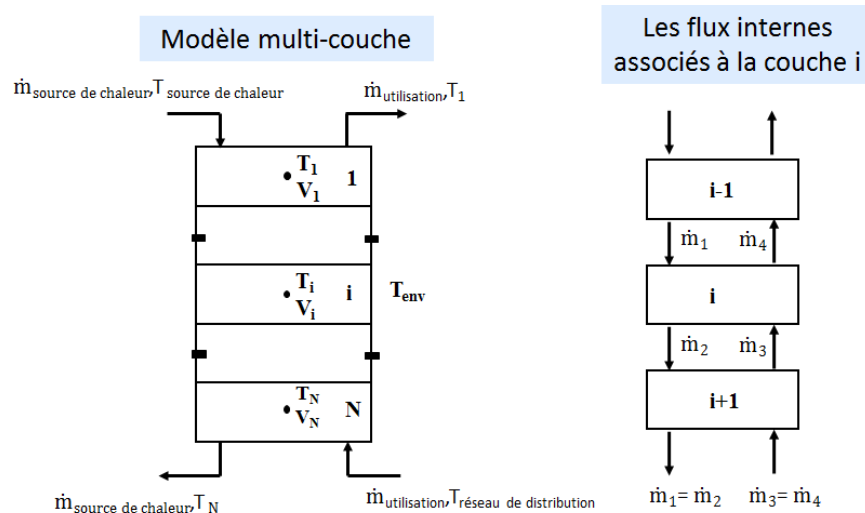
Modèle multi-couche

Les flux internes associés à la couche i

$\dot{m}_{source\ de\ chaleur}$,$T_{source\ de\ chaleur}$

$\dot{m}_{utilisation}$,$T_1$

$T_1$
$V_1$
1

$T_i$
$V_i$
i

$T_{env}$

$T_N$
$V_N$
N

$\dot{m}_{source\ de\ chaleur}$,$T_N$

$\dot{m}_{utilisation}$,$T_{réseau\ de\ distribution}$

i-1

$\dot{m}_1$ $\dot{m}_4$

i

$\dot{m}_2$ $\dot{m}_3$

i+1

$\dot{m}_1 = \dot{m}_2$ $\dot{m}_3 = \dot{m}_4$